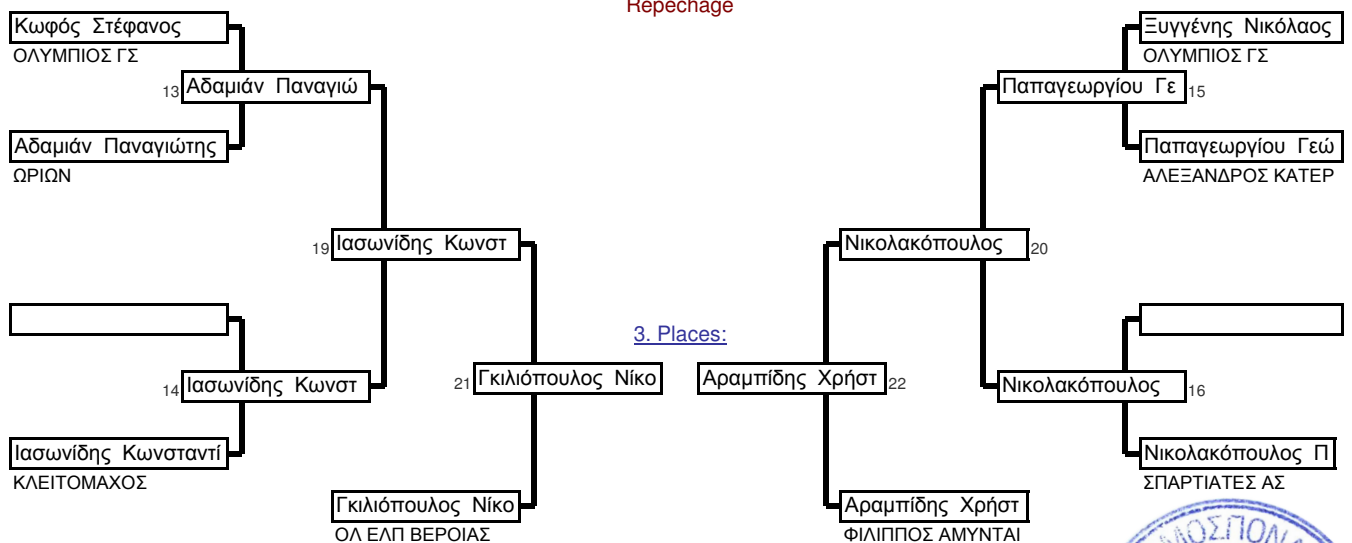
Repechage

Κωφός Στέφανος
ΟΛΥΜΠΙΟΣ ΓΣ

13 Αδαμιάν Παναγιώ

Αδαμιάν Παναγιώτης
ΩΡΙΩΝ

19 Ιασωνίδης Κωνστ

14 Ιασωνίδης Κωνστ

Ιασωνίδης Κωνσταντί
ΚΛΕΙΤΟΜΑΧΟΣ

21 Γκιλιόπουλος Νίκο

Γκιλιόπουλος Νίκο
ΟΛ ΕΛΠ ΒΕΡΟΙΑΣ

3. Places:

Αραμπίδης Χρήστ 22

Αραμπίδης Χρήστ
ΦΙΛΙΠΠΟΣ ΑΜΥΝΤΑΙ

Ξυγγένης Νικόλαος
ΟΛΥΜΠΙΟΣ ΓΣ

Παπαγεωργίου Γε 15

Παπαγεωργίου Γεώ
ΑΛΕΞΑΝΔΡΟΣ ΚΑΤΕΡ

Νικολακόπουλος 20

Νικολακόπουλος 16

Νικολακόπουλος Π
ΣΠΑΡΤΙΑΤΕΣ ΑΣ

ΟΣΠΟΝ